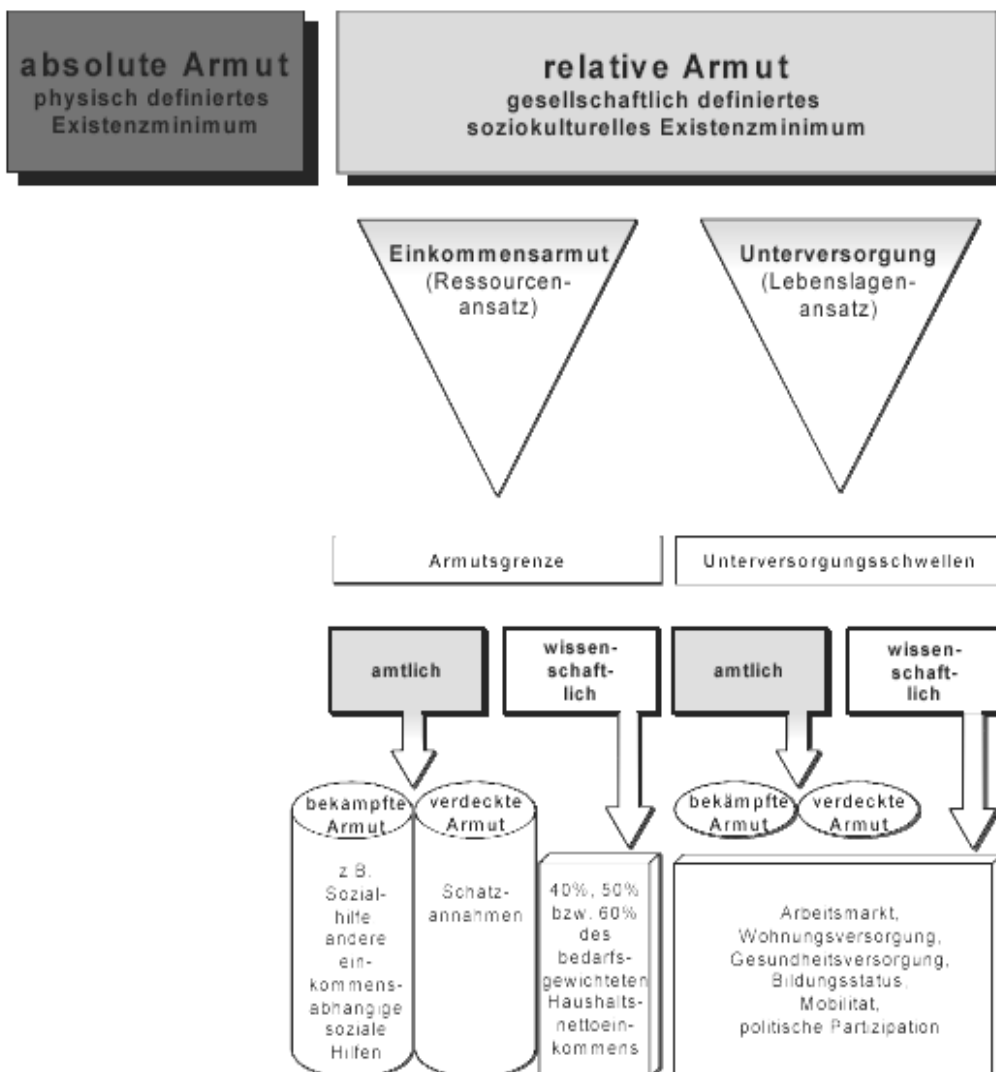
absolute Armut
physisch definiertes Existenzminimum

relative Armut
gesellschaftlich definiertes soziokulturelles Existenzminimum

Einkommensarmut (Ressourcenansatz)

Unterversorgung (Lebenslagenansatz)

Armutsgrenze

Unterversorgungsschwellen

amtlich

wissenschaftlich

amtlich

wissenschaftlich

bekampfte Armut

verdeckte Armut

z.B. Sozialhilfe andere einkommensabhangige soziale Hilfen

Schatzannahmen

40%, 50% bzw. 60% des bedarfsgewichteten Haushaltsnettoeinkommens

bekämpfte Armut

verdeckte Armut

Arbeitsmarkt, Wohnungsversorgung, Gesundheitsversorgung, Bildungsstatus, Mobilitat, politische Partizipation